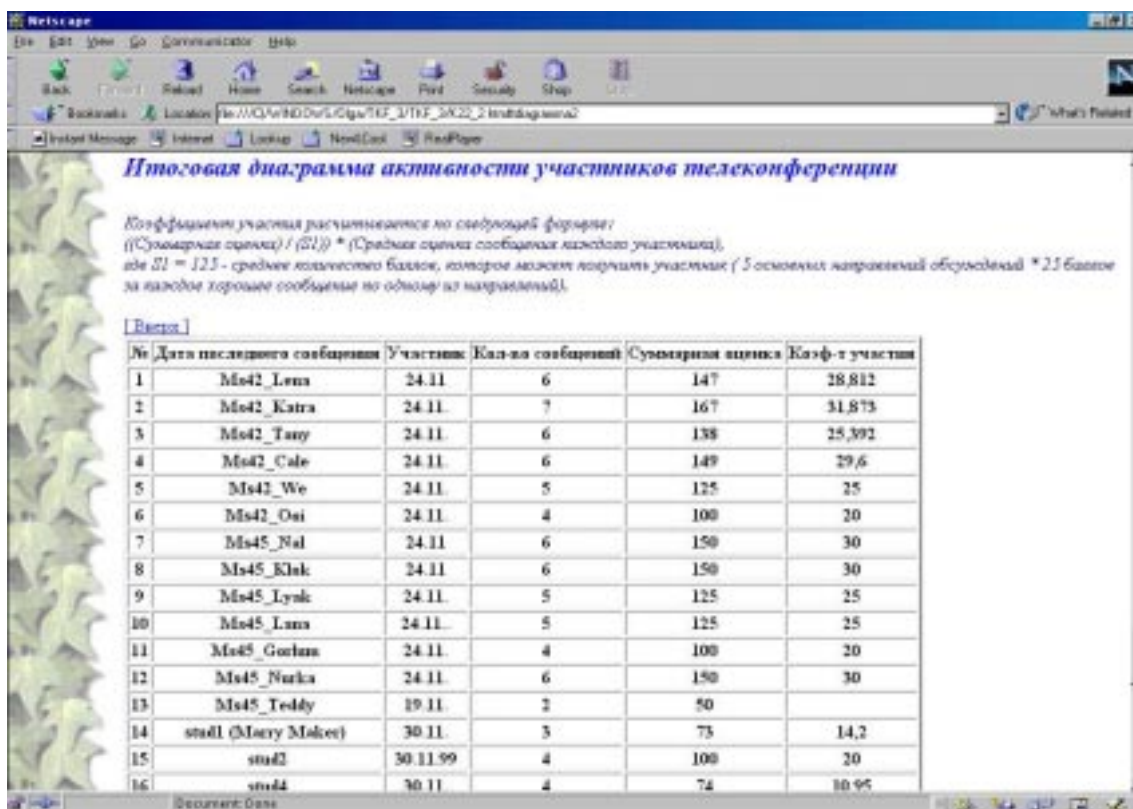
Netscape

File Edit View Go Communicator Help

Back Forward Reload Home Search Netscape Print Security Shop Stop

Bookmarks Location: file:///C|/WINDOWS/Olga/TKF_3/TKF_3/K22_2.html#diagramma2

What's Related

Instant Message Internet Lookup New&Cool RealPlayer

Итоговая диаграмма активности участников телеконференции

Коэффициент участия расчитывается по следующей формуле:
((Суммарная оценка) / (S1)) * (Средняя оценка сообщения каждого участника),
где S1 = 125 - среднее количество баллов, которое может получить участник ( 5 основных направлений обсуждений *25 баллов за каждое хорошее сообщение по одному из направлений).

[ Вверх ]

| № | Дата последнего сообщения | Участник | Кол-во сообщений | Суммарная оценка | Коэф-т участия |
|---|---|---|---|---|---|
| 1 | Ms42_Lena | 24.11. | 6 | 147 | 28,812 |
| 2 | Ms42_Katra | 24.11. | 7 | 167 | 31,873 |
| 3 | Ms42_Tany | 24.11. | 6 | 138 | 25,392 |
| 4 | Ms42_Cale | 24.11. | 6 | 149 | 29,6 |
| 5 | Ms42_We | 24.11. | 5 | 125 | 25 |
| 6 | Ms42_Oxi | 24.11. | 4 | 100 | 20 |
| 7 | Ms45_Nel | 24.11 | 6 | 150 | 30 |
| 8 | Ms45_Klek | 24.11 | 6 | 150 | 30 |
| 9 | Ms45_Lyak | 24.11. | 5 | 125 | 25 |
| 10 | Ms45_Lana | 24.11. | 5 | 125 | 25 |
| 11 | Ms45_Gorlum | 24.11. | 4 | 100 | 20 |
| 12 | Ms45_Nurka | 24.11. | 6 | 150 | 30 |
| 13 | Ms45_Teddy | 19.11. | 2 | 50 | |
| 14 | stud1 (Marry Maker) | 30.11. | 3 | 73 | 14,2 |
| 15 | stud2 | 30.11.99 | 4 | 100 | 20 |
| 16 | stud4 | 30.11. | 4 | 74 | 10,95 |

Document: Done